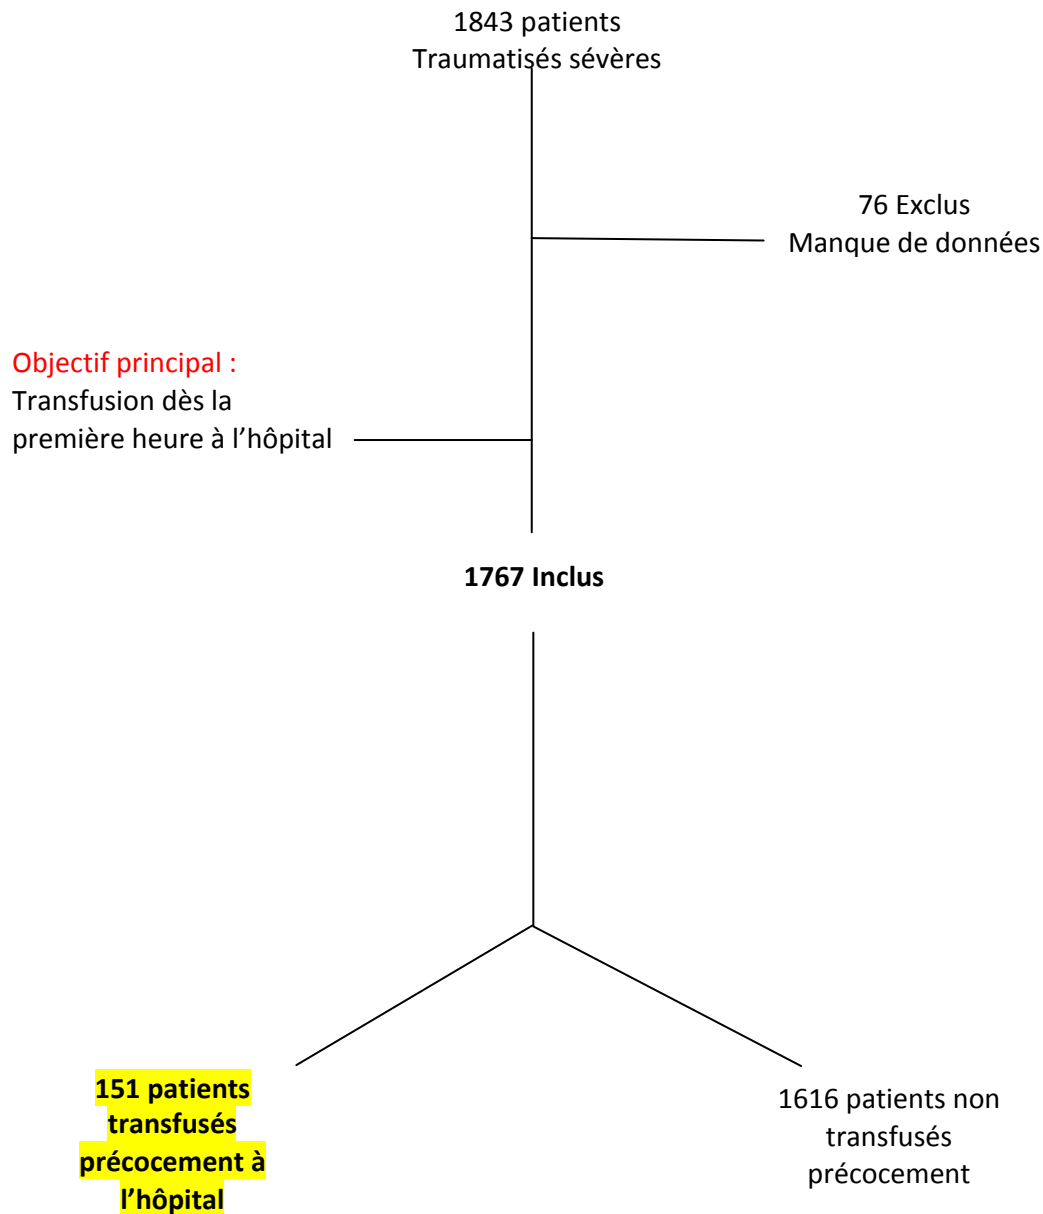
1843 patients
Traumatisés sévères

76 Exclus
Manque de données

Objectif principal :
Transfusion dès la première heure à l’hôpital

**1767 Inclus**

**151 patients transfusés précocement à l’hôpital**

1616 patients non transfusés précocement